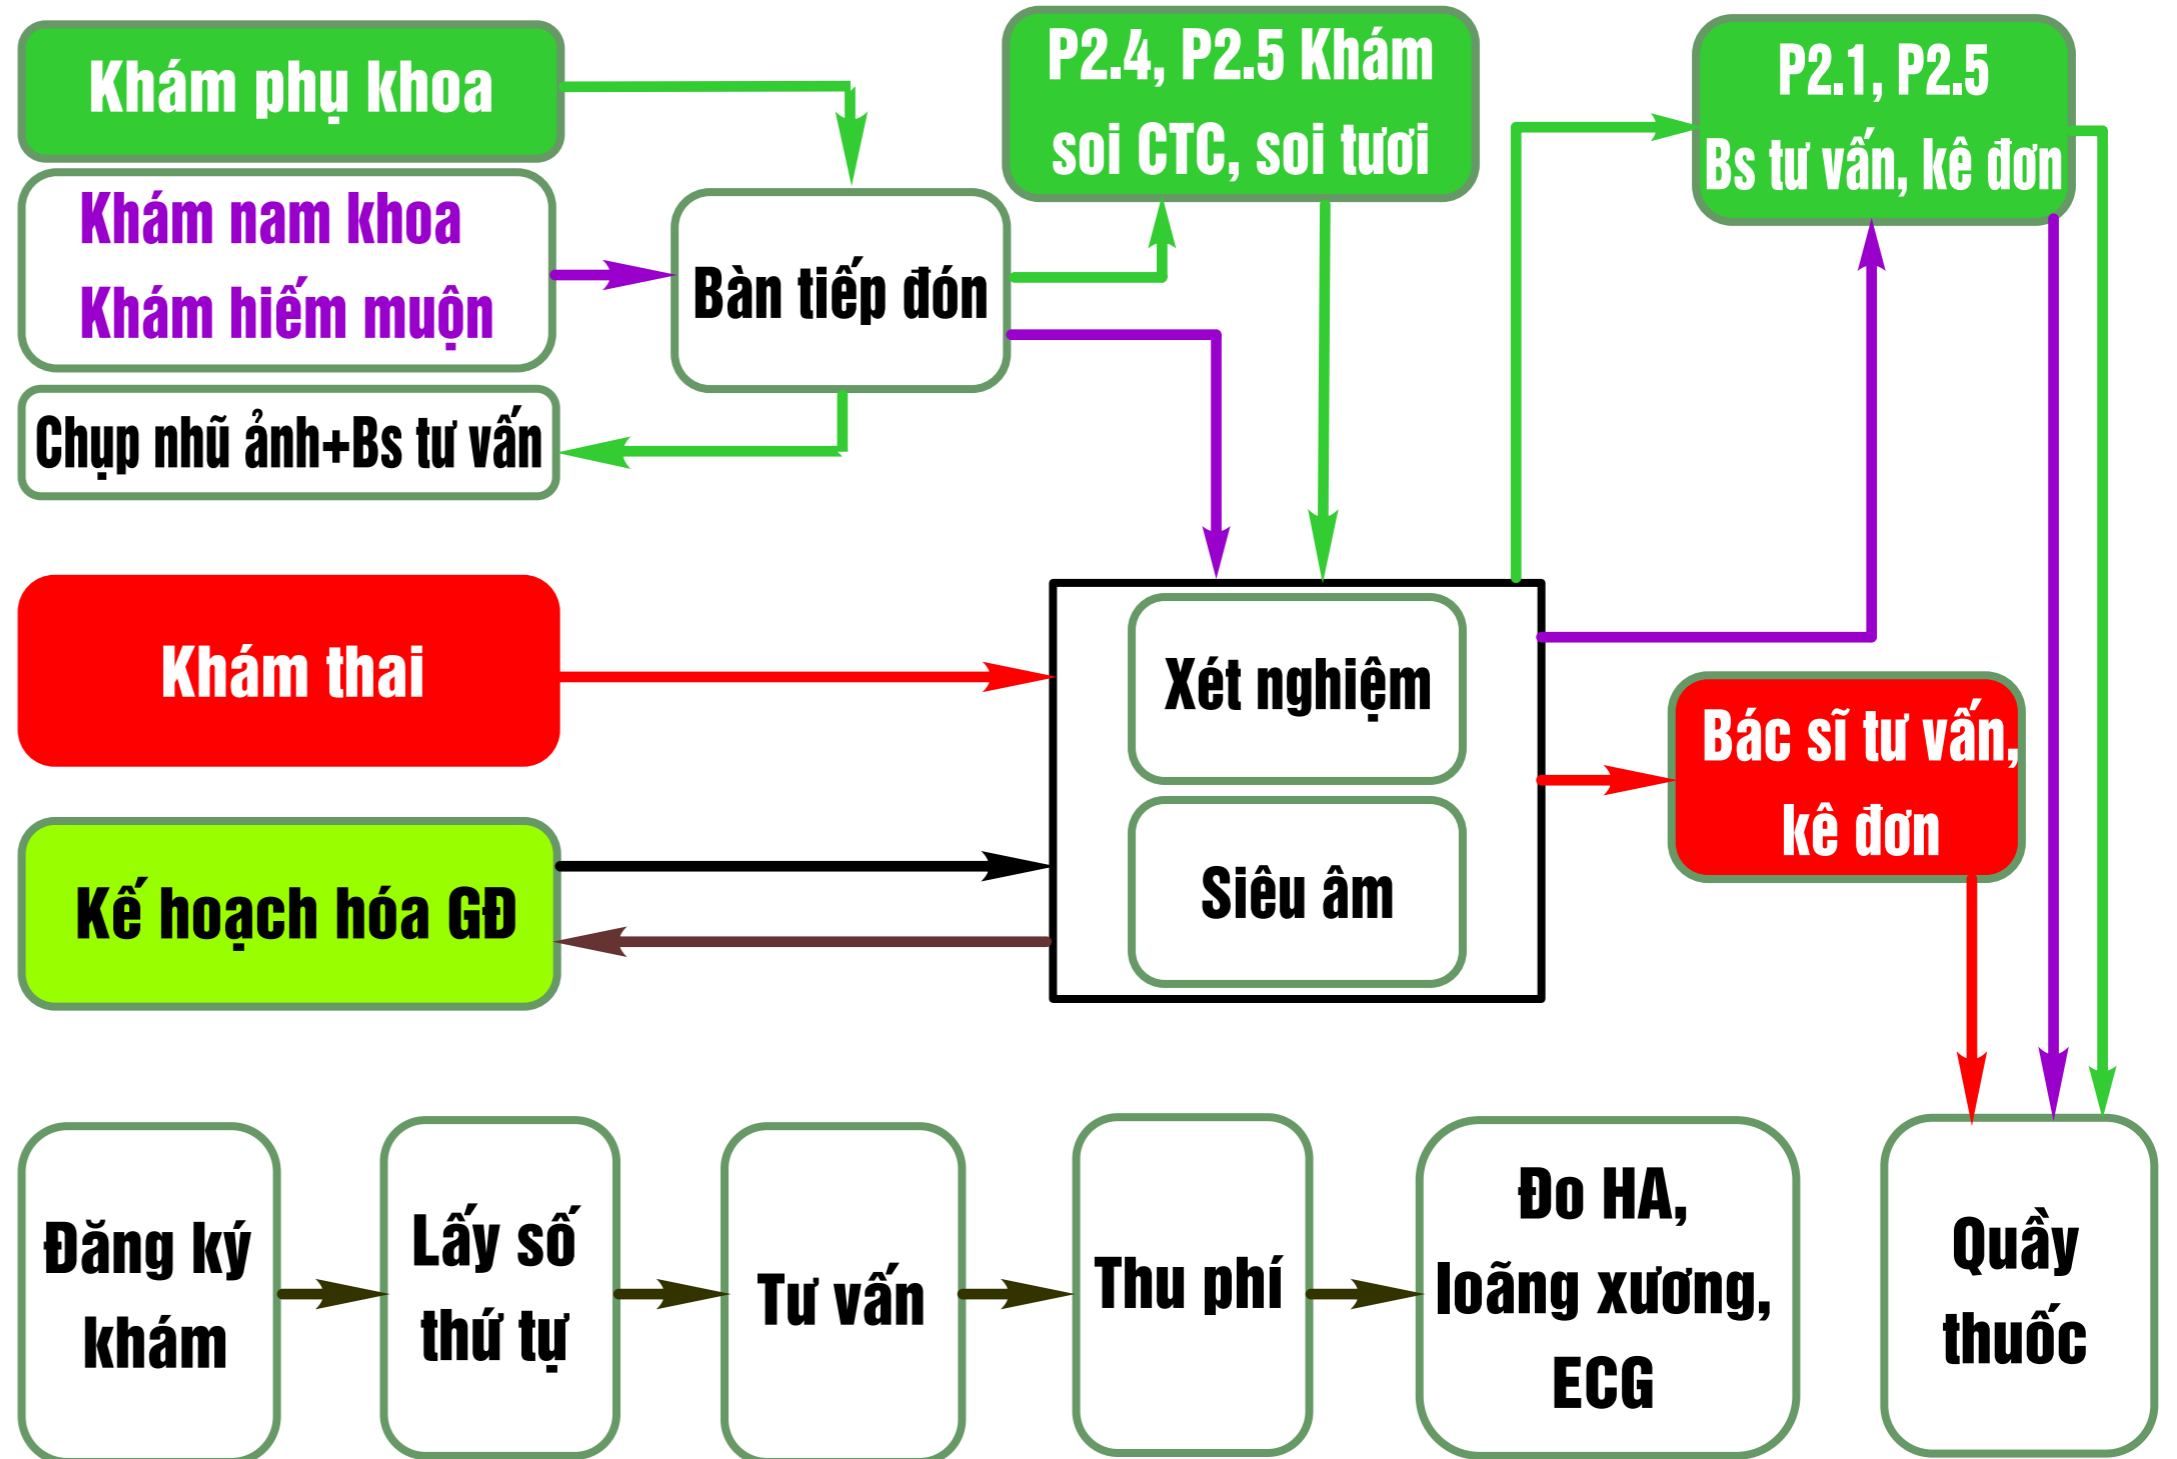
Khám phụ khoa

Khám nam khoa
Khám hiếm muộn

Chụp nhũ ảnh+Bs tư vấn

Bàn tiếp đón

P2.4, P2.5 Khám soi CTC, soi tươi

P2.1, P2.5 Bs tư vấn, kê đơn

Khám thai

Xét nghiệm

Siêu âm

Bác sĩ tư vấn, kê đơn

Kế hoạch hóa GĐ

Đăng ký khám

Lấy số thứ tự

Tư vấn

Thu phí

Đo HA, loãng xương, ECG

Quầy thuốc